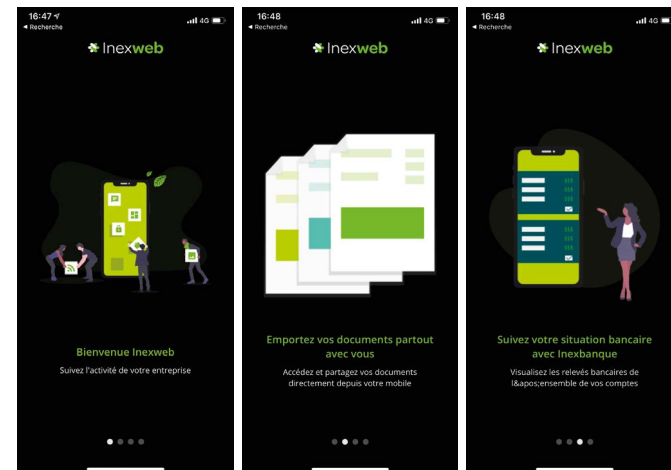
16:47
◂ Recherche
4G

Inexweb

Bienvenue Inexweb

Suivez l'activité de votre entreprise

16:48
◂ Recherche
4G

Inexweb

Emportez vos documents partout avec vous

Accédez et partagez vos documents directement depuis votre mobile

16:48
◂ Recherche
4G

Inexweb

Suivez votre situation bancaire avec Inexbanque

Visualisez les relevés bancaires de l&apos;ensemble de vos comptes